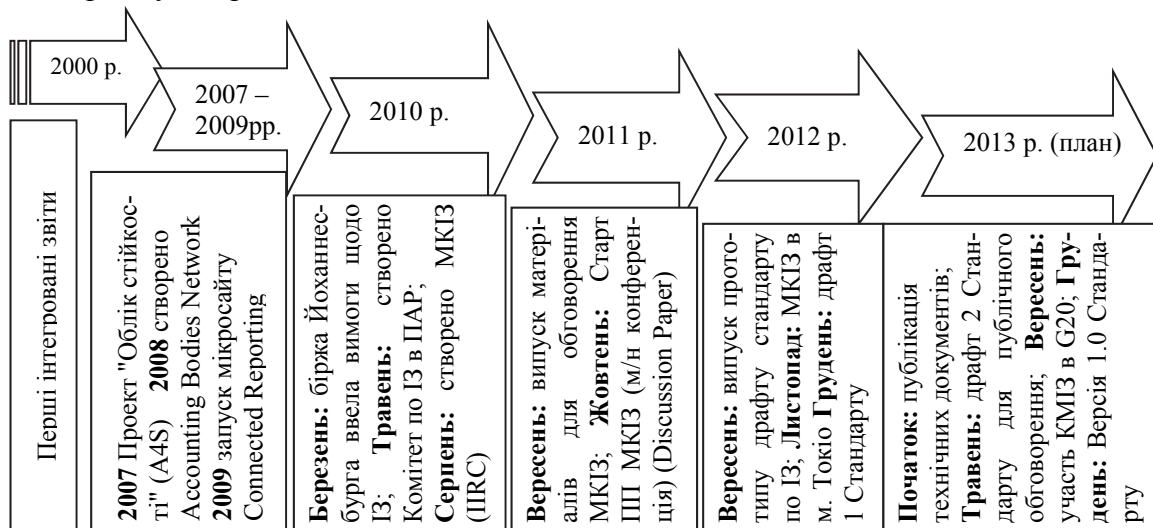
2000 р.

Перші інтегровані звіти

2007 – 2009рр.

**2007** Проект "Облік стійкості" (A4S) **2008** створено Accounting Bodies Network **2009** запуск мікросайту Connected Reporting

2010 р.

**Березень:** біржа Йоханнесбурга ввела вимоги щодо ІЗ; **Травень:** створено Комітет по ІЗ в ПАР; **Серпень:** створено МКІЗ (IIRC)

2011 р.

**Вересень:** випуск матеріалів для обговорення МКІЗ; **Жовтень:** Старт ПП МКІЗ (м/н конференція) (Discussion Paper)

2012 р.

**Вересень:** випуск прототипу драфту стандарту по ІЗ; **Листопад:** МКІЗ в м. Токіо **Грудень:** драфт 1 Стандарту

2013 р. (план)

**Початок:** публікація технічних документів; **Травень:** драфт 2 Стандарту для публічного обговорення; **Вересень:** участь КМІЗ в G20; **Грудень:** Версія 1.0 Стандарту